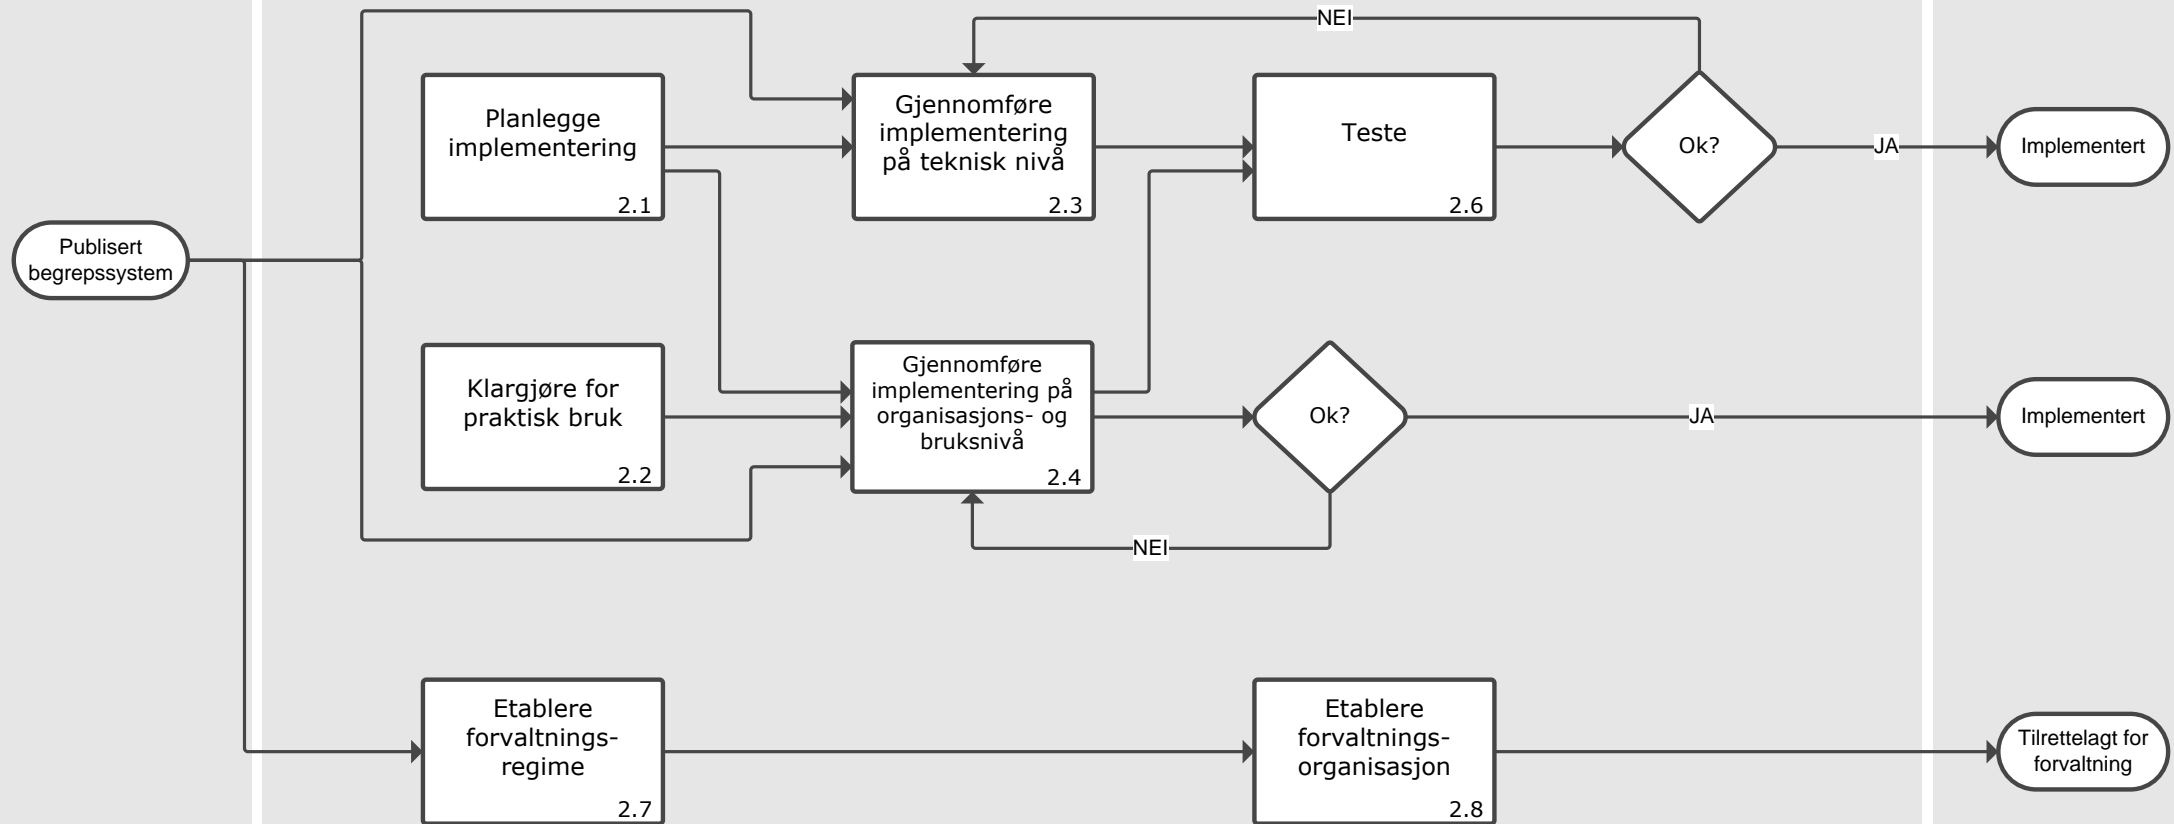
NEI

Planlegge implementering
2.1

Gjennomføre implementering på teknisk nivå
2.3

Teste
2.6

Ok?

JA

Implementert

Publisert begrepssystem

Klargjøre for praktisk bruk
2.2

Gjennomføre implementering på organisasjons- og bruksnivå
2.4

Ok?

JA

Implementert

NEI

Etablere forvaltnings-regime
2.7

Etablere forvaltnings-organisasjon
2.8

Tilrettelagt for forvaltning